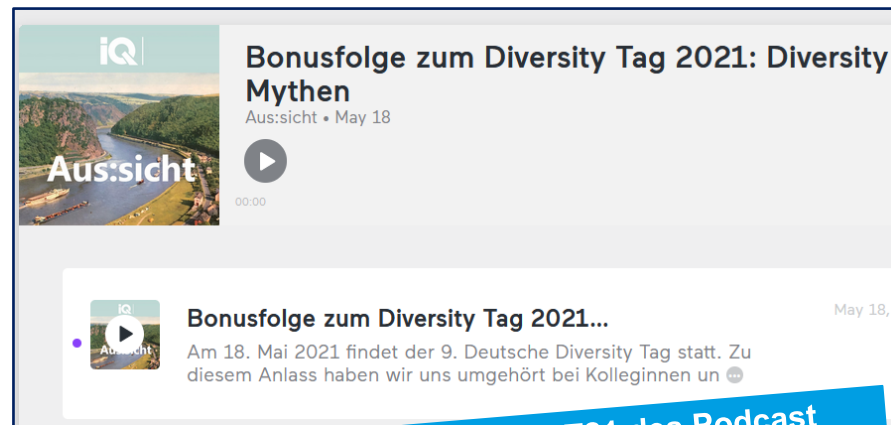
iQ

Aus:sicht

Bonusfolge zum Diversity Tag 2021: Diversity Mythen

Aus:sicht • May 18

00:00

iQ

Aus:sicht

Bonusfolge zum Diversity Tag 2021...

May 18,

Am 18. Mai 2021 findet der 9. Deutsche Diversity Tag statt. Zu diesem Anlass haben wir uns umgehört bei Kolleginnen un

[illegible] des Podcast